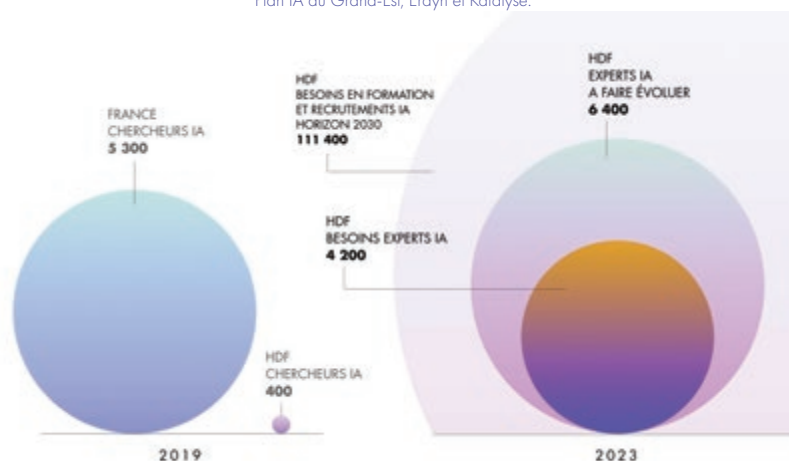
Plan IA du Grand-Est, Erdyn et Katalyse.

FRANCE
CHERCHEURS IA
5 300

HDF
CHERCHEURS IA
400

2019

HDF
BESOINS EN FORMATION
ET RECRUTEMENTS IA
HORIZON 2030
111 400

HDF
EXPERTS IA
A FAIRE ÉVOLUER
6 400

HDF
BESOINS EXPERTS IA
4 200

2023